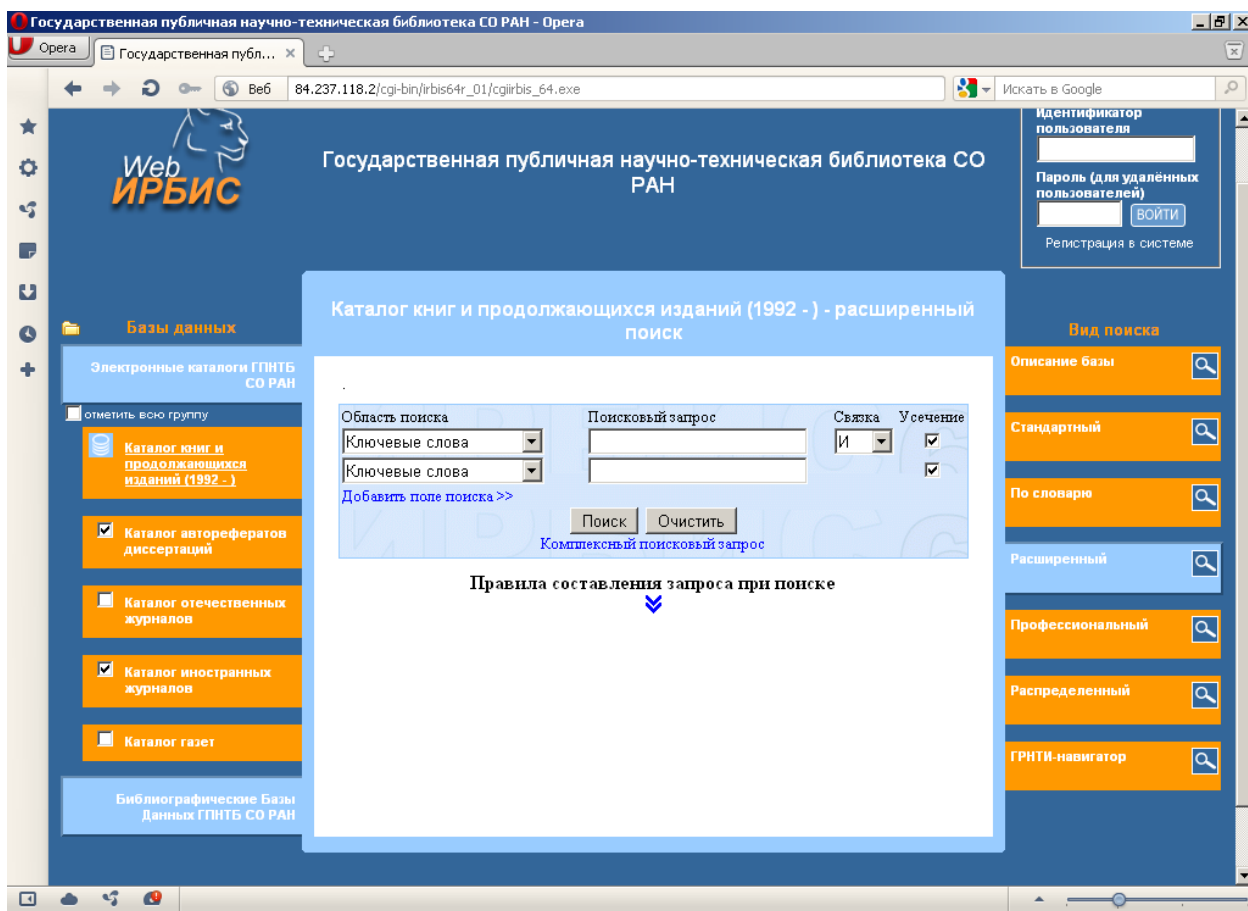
Государственная публичная научно-техническая библиотека СО РАН - Opera

Opera | Государственная публ... ×

Веб 84.237.118.2/cgi-bin/irbis64r_01/cgiirbis_64.exe

Искать в Google

Web ИРБИС

Государственная публичная научно-техническая библиотека СО РАН

Идентификатор пользователя

Пароль (для удалённых пользователей)

ВОЙТИ

Регистрация в системе

Базы данных

Электронные каталоги ГПНТБ СО РАН

отметить всю группу

Каталог книг и продолжающихся изданий (1992 - )

Каталог авторефератов диссертаций

Каталог отечественных журналов

Каталог иностранных журналов

Каталог газет

Библиографические Базы Данных ГПНТБ СО РАН

Каталог книг и продолжающихся изданий (1992 - ) - расширенный поиск

| Область поиска | Поисковый запрос | Связка | Усечение |
|---|---|---|---|
| Ключевые слова | | И | ☑ |
| Ключевые слова | | | ☑ |

Добавить поле поиска >>

Поиск Очистить

Комплексный поисковый запрос

Правила составления запроса при поиске

Вид поиска

Описание базы

Стандартный

По словарю

Расширенный

Профессиональный

Распределенный

ГРНТИ-навигатор